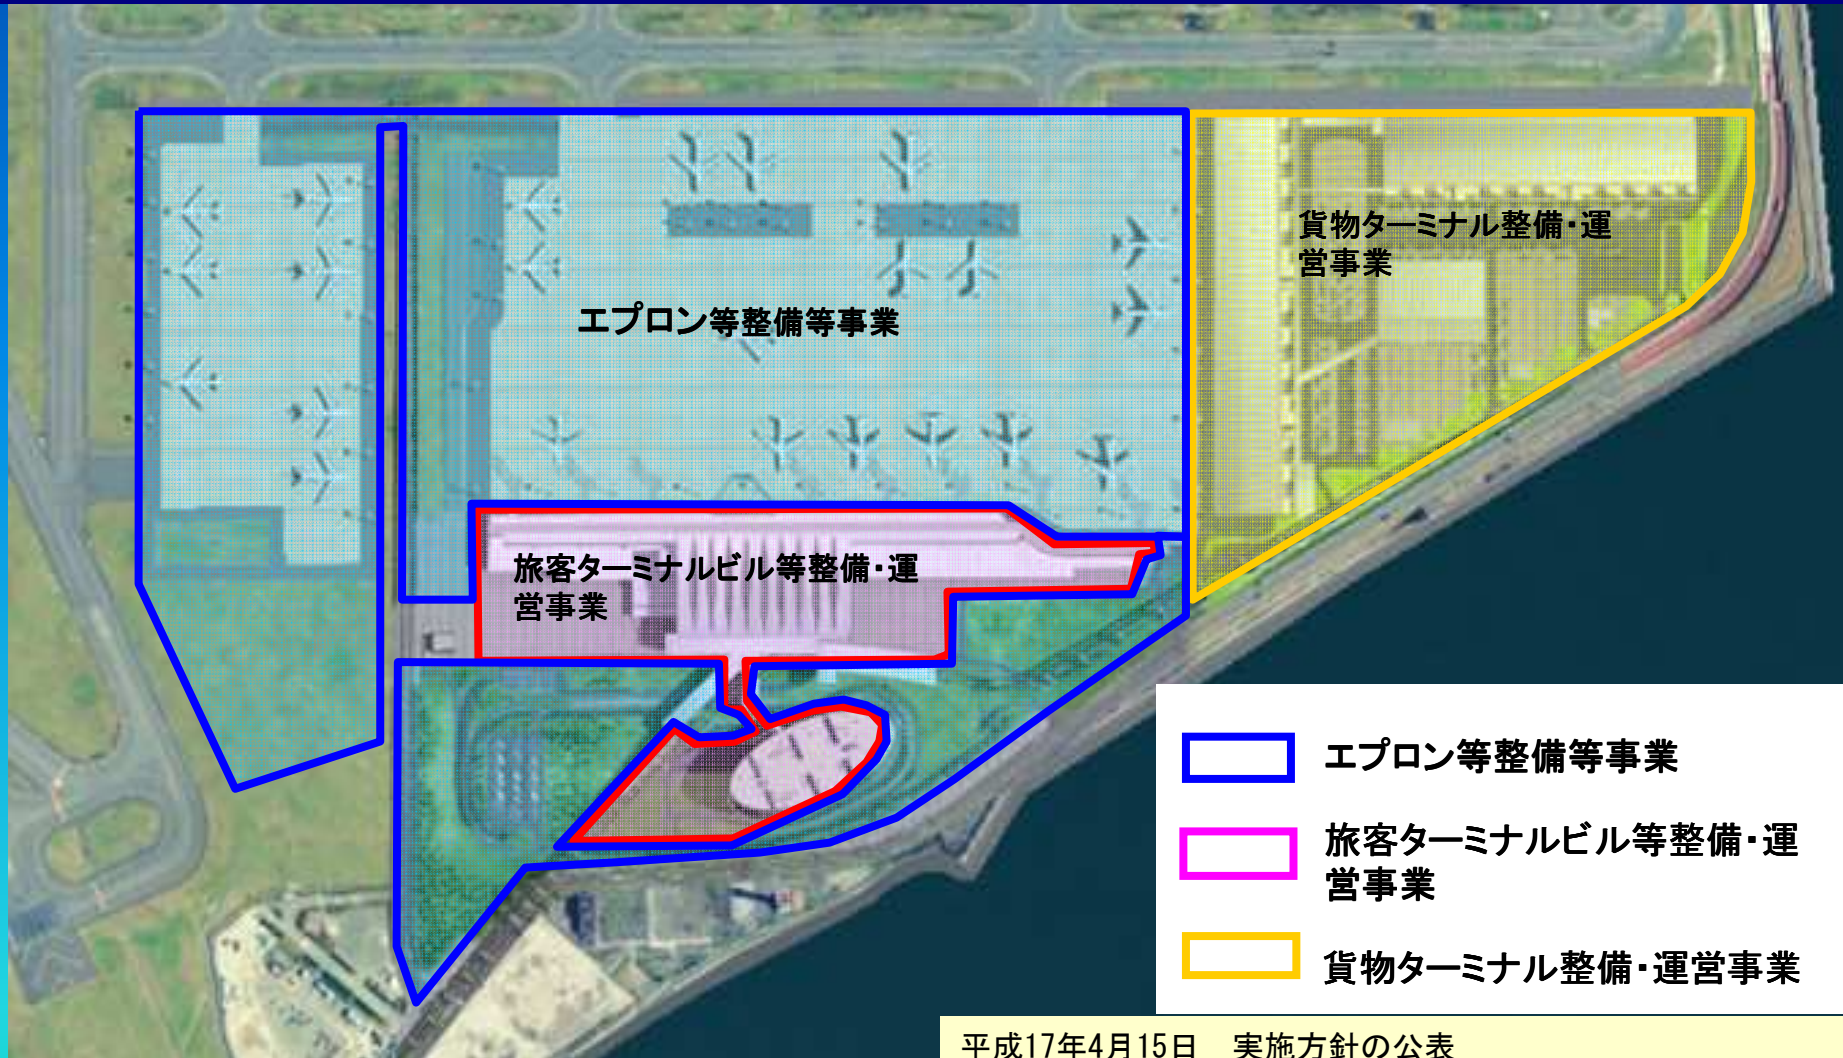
貨物ターミナル整備・運営事業

エプロン等整備等事業

旅客ターミナルビル等整備・運営事業

エプロン等整備等事業

旅客ターミナルビル等整備・運営事業

貨物ターミナル整備・運営事業

平成17年4月15日　実施方針の公表